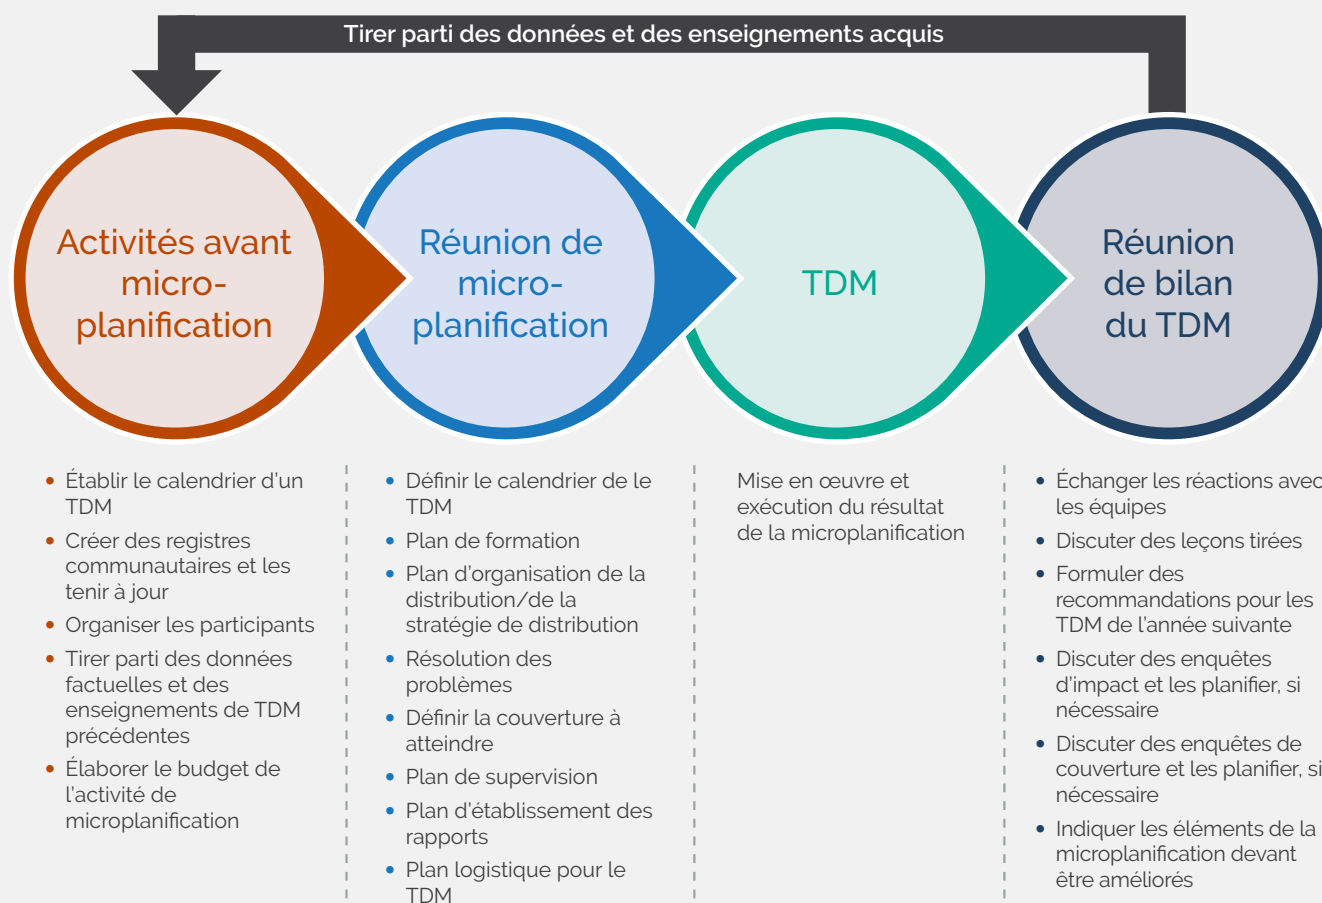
Tirer parti des données et des enseignements acquis

Activités avant micro-planification

Réunion de micro-planification

TDM

Réunion de bilan du TDM

- Établir le calendrier d'un TDM
- Créer des registres communautaires et les tenir à jour
- Organiser les participants
- Tirer parti des données factuelles et des enseignements de TDM précédentes
- Élaborer le budget de l'activité de microplanification

- Définir le calendrier de le TDM
- Plan de formation
- Plan d'organisation de la distribution/de la stratégie de distribution
- Résolution des problèmes
- Définir la couverture à atteindre
- Plan de supervision
- Plan d'établissement des rapports
- Plan logistique pour le TDM

Mise en œuvre et exécution du résultat de la microplanification

- Échanger les réactions avec les équipes
- Discuter des leçons tirées
- Formuler des recommandations pour les TDM de l'année suivante
- Discuter des enquêtes d'impact et les planifier, si nécessaire
- Discuter des enquêtes de couverture et les planifier, si nécessaire
- Indiquer les éléments de la microplanification devant être améliorés